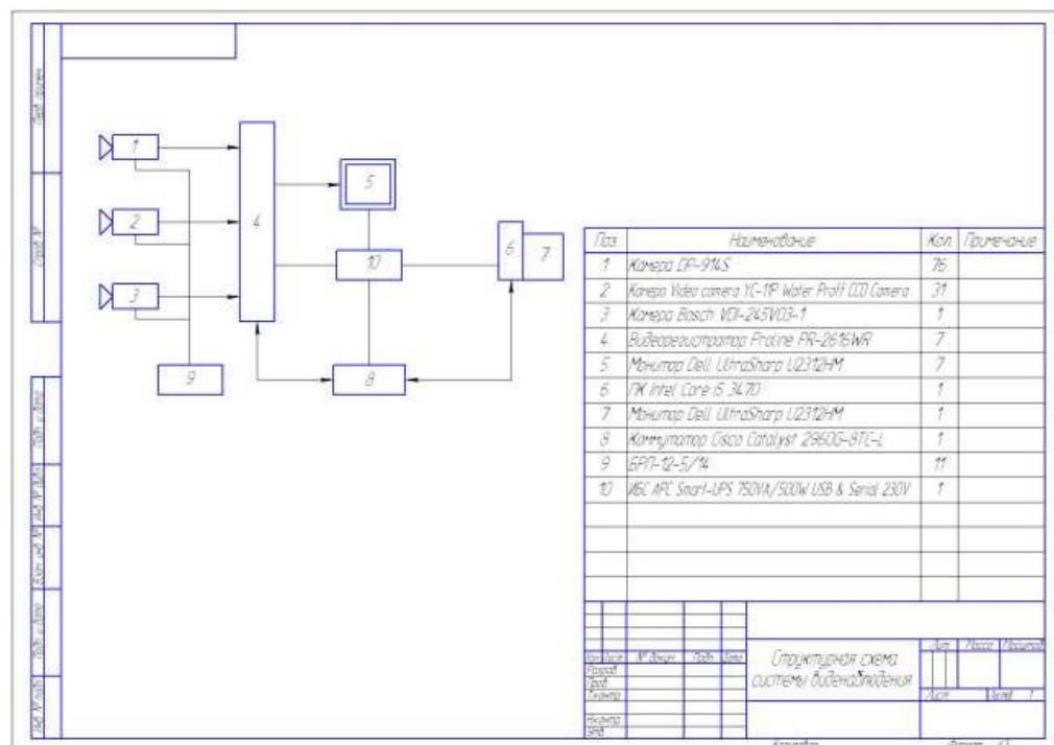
1

2

3

4

5

10

6

7

9

8

| Поз. | Наименование | Кол. | Примечание |
|---|---|---|---|
| 1 | Камера DP-914S | 76 | |
| 2 | Камера Video camera YC-11P Water Proff CCD Camera | 31 | |
| 3 | Камера Bosch VDI-245V03-1 | 1 | |
| 4 | Видеорегистратор Proline PR-2616WR | 7 | |
| 5 | Монитор Dell UltraSharp U2312HM | 7 | |
| 6 | ПК Intel Core i5 3470 | 1 | |
| 7 | Монитор Dell UltraSharp U2312HM | 1 | |
| 8 | Коммутатор Cisco Catalyst 2960G-8TC-L | 1 | |
| 9 | БРП-12-5/14 | 11 | |
| 10 | ИБС APC Smart-UPS 750VA/500W USB & Serial 230V | 1 | |

Изм. Лист № докум. Подп. Дата
Разраб.
Пров.
Т.контр.
Н.контр.
Утв.

Структурная схема системы видеонаблюдения

Лит. Масса Масштаб

Лист Листов 1

Копировал Формат А3

Перв. примен.

Справ. №

Подп. и дата

Инв. № дубл.

Взам. инв. №

Подп. и дата

Инв. № подл.